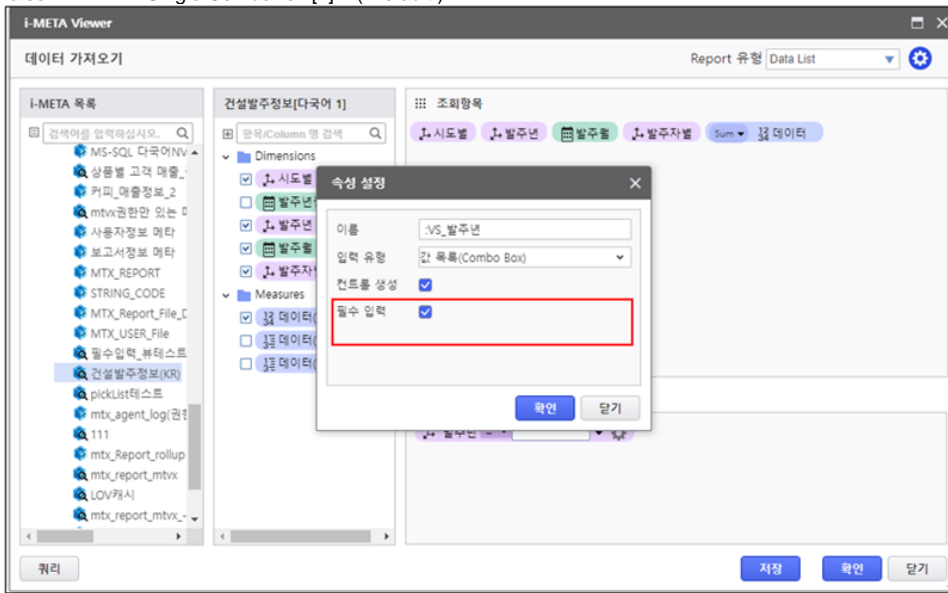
i-META Viewer

데이터 가져오기

Report 유형 Data List

i-META 목록

검색어를 입력하십시오.

MS-SQL 다국어NV
상품별 고객 매출
커피_매출정보_2
mtvx권한만 있는
사용자정보 메타
보고서정보 메타
MTX_REPORT
STRING_CODE
MTX_Report_File_D
MTX_USER_File
필수입력_뷰테스트
건설발주정보(KR)
pickList테스트
mtx_agent_log(권한
111
mtx_Report_rollup
mtx_report_mtvx
LOV캐시
mtx_report_mtvx_

건설발주정보[다국어 1]

항목/Column 명 검색

Dimensions
시도별
발주년
발주년
발주월
발주자
Measures
데이터
데이터
데이터

조회항목

시도별 발주년 발주월 발주자별 Sum 데이터

속성 설정

이름 :VS_발주년
입력 유형 값 목록(Combo Box)
컨트롤 생성
필수 입력

확인 닫기

쿼리

저장 확인 닫기